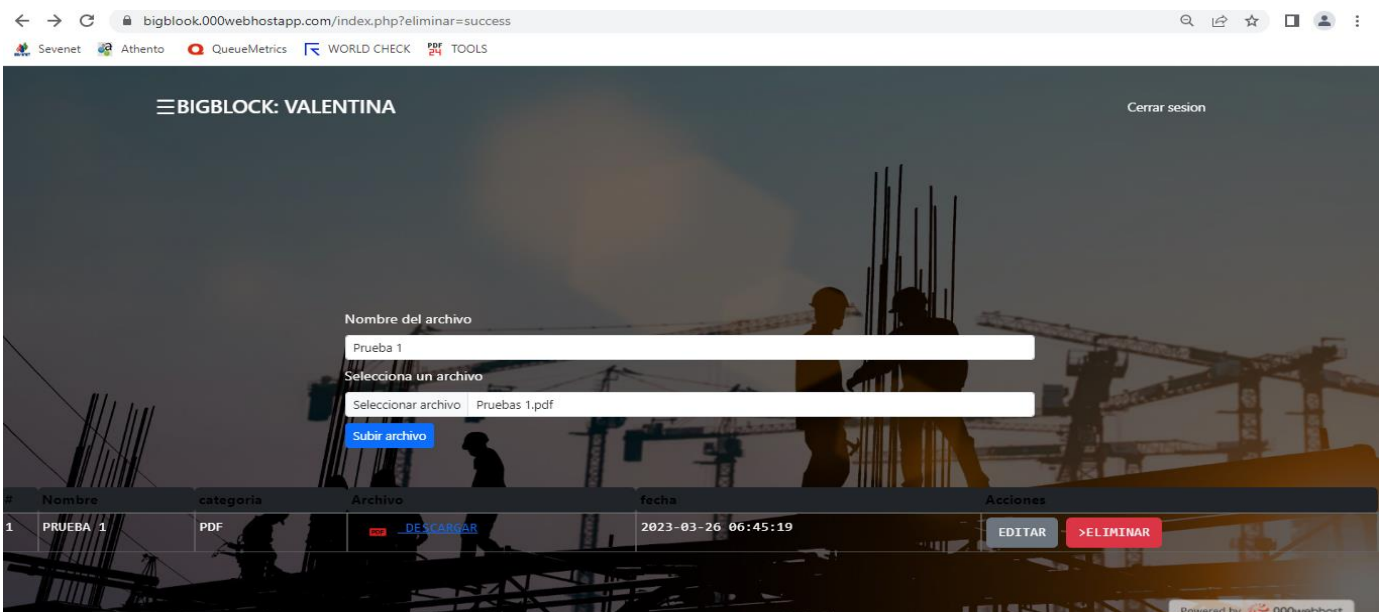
bigblook.000webhostapp.com/index.php?eliminar=success

Sevenet Athento QueueMetrics WORLD CHECK TOOLS

☰BIGBLOCK: VALENTINA

Cerrar sesion

Nombre del archivo

Prueba 1

Selecciona un archivo

Seleccionar archivo Pruebas 1.pdf

Subir archivo

| # | Nombre | categoria | Archivo | fecha | Acciones |
|---|---|---|---|---|---|
| 1 | PRUEBA 1 | PDF | DESCARGAR | 2023-03-26 06:45:19 | EDITAR >ELIMINAR |

Powered by 000webhost